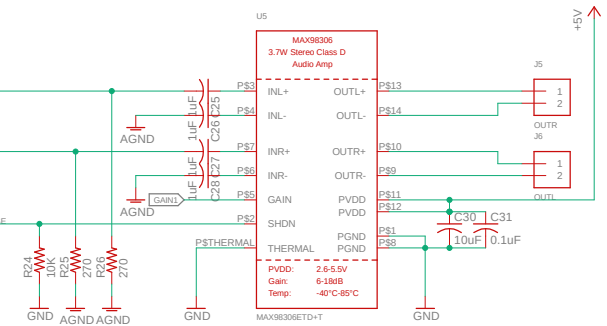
U5

MAX98306
3.7W Stereo Class D
Audio Amp

+5V

J5

OUTR

J6

OUTL

1
2
1
2

P$3 INL+
P$4 INL-
P$7 INR+
P$6 INR-
P$5 GAIN
P$2 SHDN
P$THERMAL THERMAL

OUTL+ P$13
OUTL- P$14
OUTR+ P$10
OUTR- P$9
PVDD P$11
PVDD P$12
PGND P$1
PGND P$8

1uF C25
1uF C26
1uF C27
1uF C28

AGND
AGND
GAIN1

C30 10uF
C31 0.1uF

PVDD: 2.6-5.5V
Gain: 6-18dB
Temp: -40°C-85°C

MAX98306ETD+T

R24 10K
R25 270
R26 270

GND
AGND
AGND
GND
GND

E